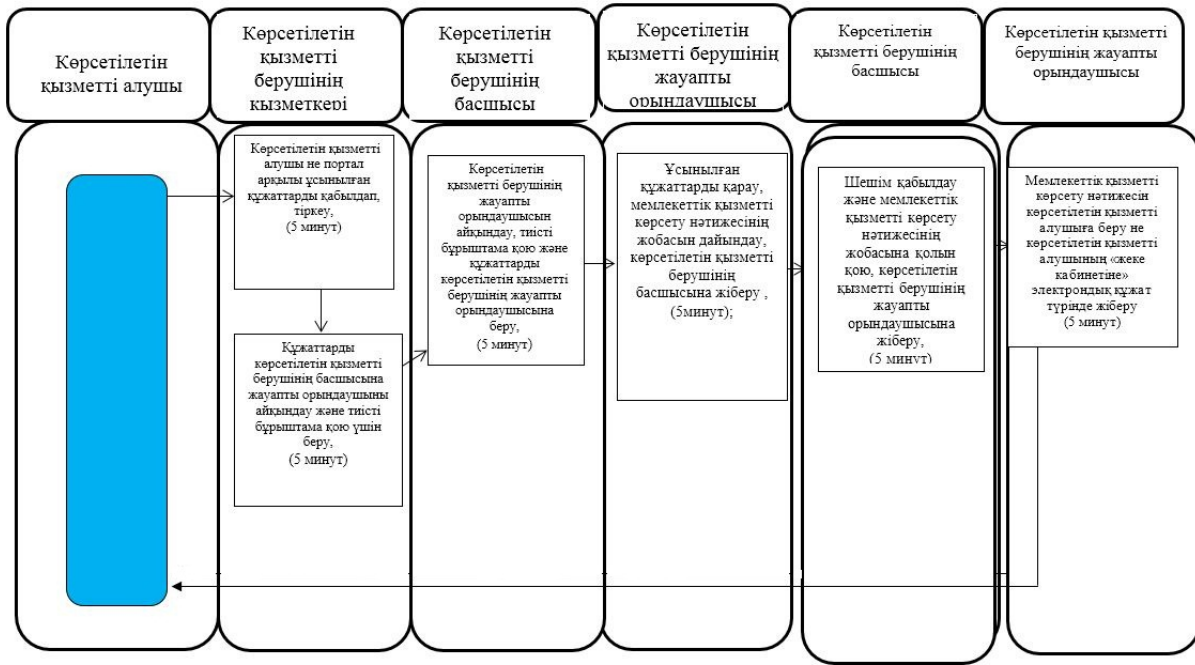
Көрсетілетін қызметті алушы

Көрсетілетін қызметті берушінің қызметкері

Көрсетілетін қызметті берушінің басшысы

Көрсетілетін қызметті берушінің жауапты орындаушысы

Көрсетілетін қызметті берушінің басшысы

Көрсетілетін қызметті берушінің жауапты орындаушысы

Көрсетілетін қызметті алушы не портал арқылы ұсынылған құжаттарды қабылдап, тіркеу, (5 минут)

Құжаттарды көрсетілетін қызметті берушінің басшысына жауапты орындаушыны айқындау және тиісті бұрыштама қою үшін беру, (5 минут)

Көрсетілетін қызметті берушінің жауапты орындаушысын айқындау, тиісті бұрыштама қою және құжаттарды көрсетілетін қызметті берушінің жауапты орындаушысына беру, (5 минут)

Ұсынылған құжаттарды қарау, мемлекеттік қызметті көрсету нәтижесінің жобасын дайындау, көрсетілетін қызметті берушінің басшысына жіберу , (5минут);

Шешім қабылдау және мемлекеттік қызметті көрсету нәтижесінің жобасына қолын қою, көрсетілетін қызметті берушінің жауапты орындаушысына жіберу, (5 минут)

Мемлекеттік қызметті көрсету нәтижесін көрсетілетін қызметті алушыға беру не көрсетілетін қызметті алушының «жеке кабинетіне» электрондық құжат түрінде жіберу (5 минут)